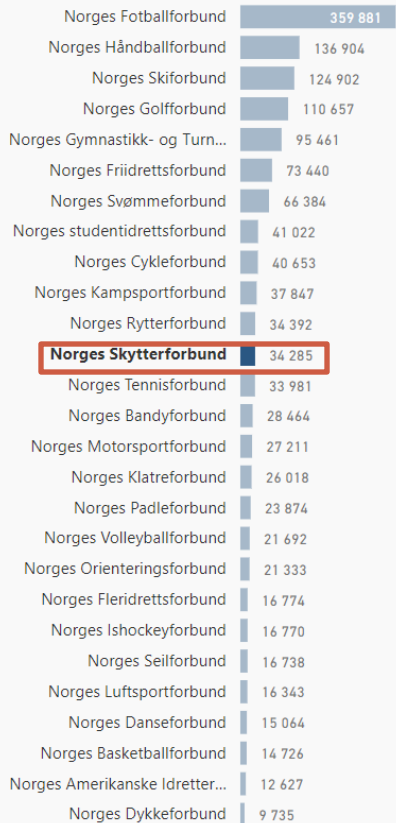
| | |
|---|---|
| Norges Fotballforbund | 359 881 |
| Norges Håndballforbund | 136 904 |
| Norges Skiforbund | 124 902 |
| Norges Golfforbund | 110 657 |
| Norges Gymnastikk- og Turn... | 95 461 |
| Norges Friidrettsforbund | 73 440 |
| Norges Svømmeforbund | 66 384 |
| Norges studentidrettsforbund | 41 022 |
| Norges Cykleforbund | 40 653 |
| Norges Kampsportforbund | 37 847 |
| Norges Rytterforbund | 34 392 |
| **Norges Skytterforbund** | 34 285 |
| Norges Tennisforbund | 33 981 |
| Norges Bandyforbund | 28 464 |
| Norges Motorsportforbund | 27 211 |
| Norges Klatreforbund | 26 018 |
| Norges Padleforbund | 23 874 |
| Norges Volleyballforbund | 21 692 |
| Norges Orienteringsforbund | 21 333 |
| Norges Fleridrettsforbund | 16 774 |
| Norges Ishockeyforbund | 16 770 |
| Norges Seilforbund | 16 738 |
| Norges Luftsportforbund | 16 343 |
| Norges Danseforbund | 15 064 |
| Norges Basketballforbund | 14 726 |
| Norges Amerikanske Idretter... | 12 627 |
| Norges Dykkeforbund | 9 735 |